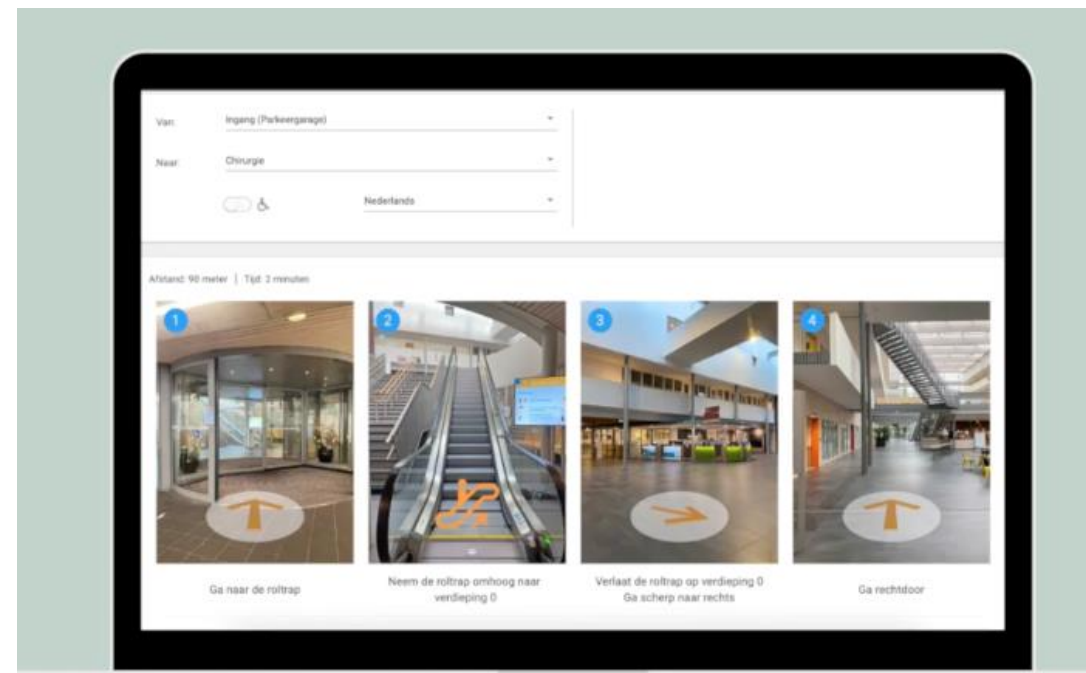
Van Ingang (Parkeergarage)

Naar Chirurgie

Nederlands

Afstand: 90 meter | Tijd: 2 minuten

1

Ga naar de roltrap

2

Neem de roltrap omhoog naar verdieping 0

3

Verlaat de roltrap op verdieping 0
Ga scherp naar rechts

4

Ga rechtdoor